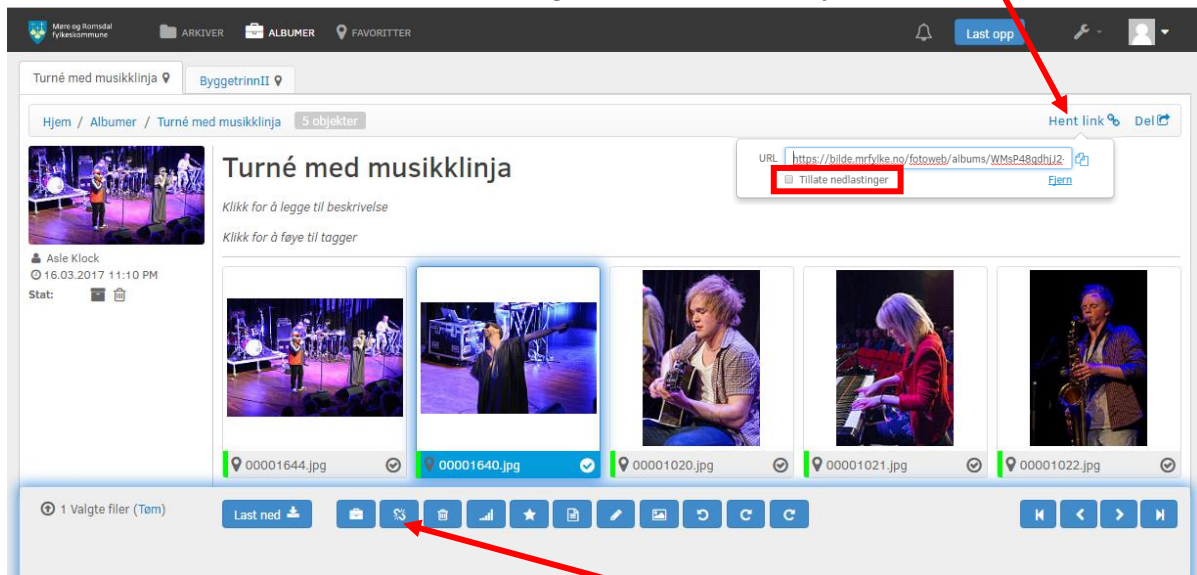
Møre og Romsdal fylkeskommune ARKIVER ALBUMER FAVORITTER Last opp

Turné med musikklinja ByggetrinnII

Hjem / Albumer / Turné med musikklinja 5 objekter

Hent link Del

URL https://bilde.mrfylke.no/fotoweb/albums/WMsP48gdhjJ2

Tillate nedlastinger

Fjern

Turné med musikklinja

Klikk for å legge til beskrivelse

Klikk for å føye til tagger

Asle Klock
16.03.2017 11:10 PM
Stat:

00001644.jpg
00001640.jpg
00001020.jpg
00001021.jpg
00001022.jpg

1 Valgte filer (Tøm)

Last ned